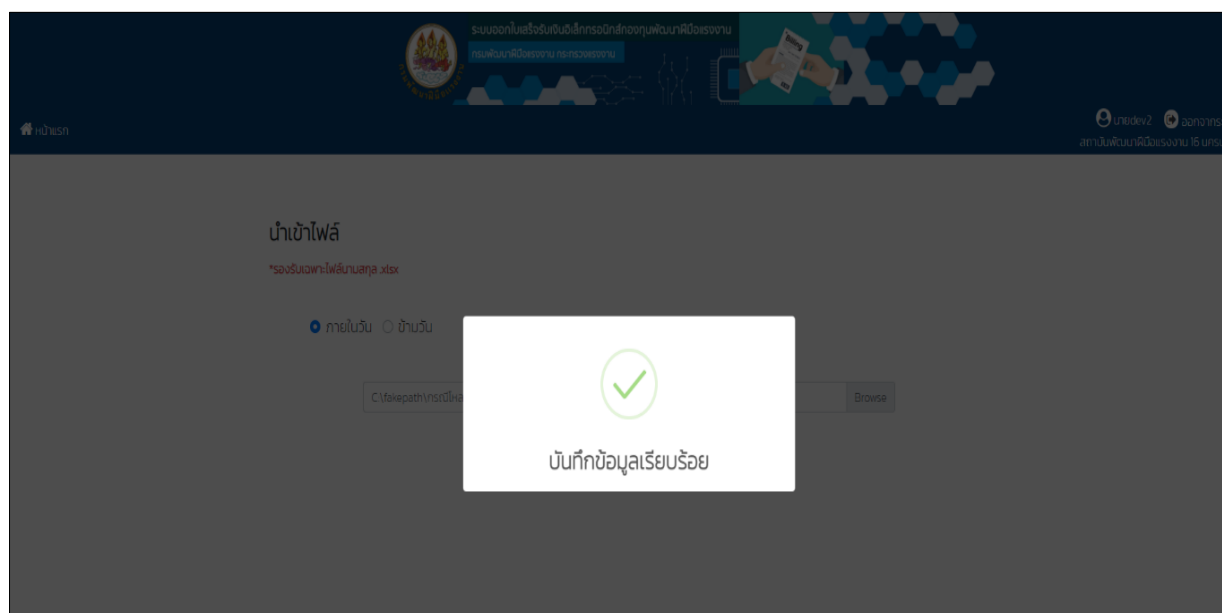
ระบบออกใบเสร็จรับเงินอิเล็กทรอนิกส์กองทุนพัฒนาฝีมือแรงงาน
กรมพัฒนาฝีมือแรงงาน กระทรวงแรงงาน

หน้าแรก

นายdev2 ออกจากระ
สถาบันพัฒนาฝีมือแรงงาน 16 นครร

นำเข้าไฟล์
*รองรับเฉพาะไฟล์นามสกุล .xlsx

ภายในวัน ข้ามวัน

C:\fakepath\กรณีไหล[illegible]

Browse

บันทึกข้อมูลเรียบร้อย